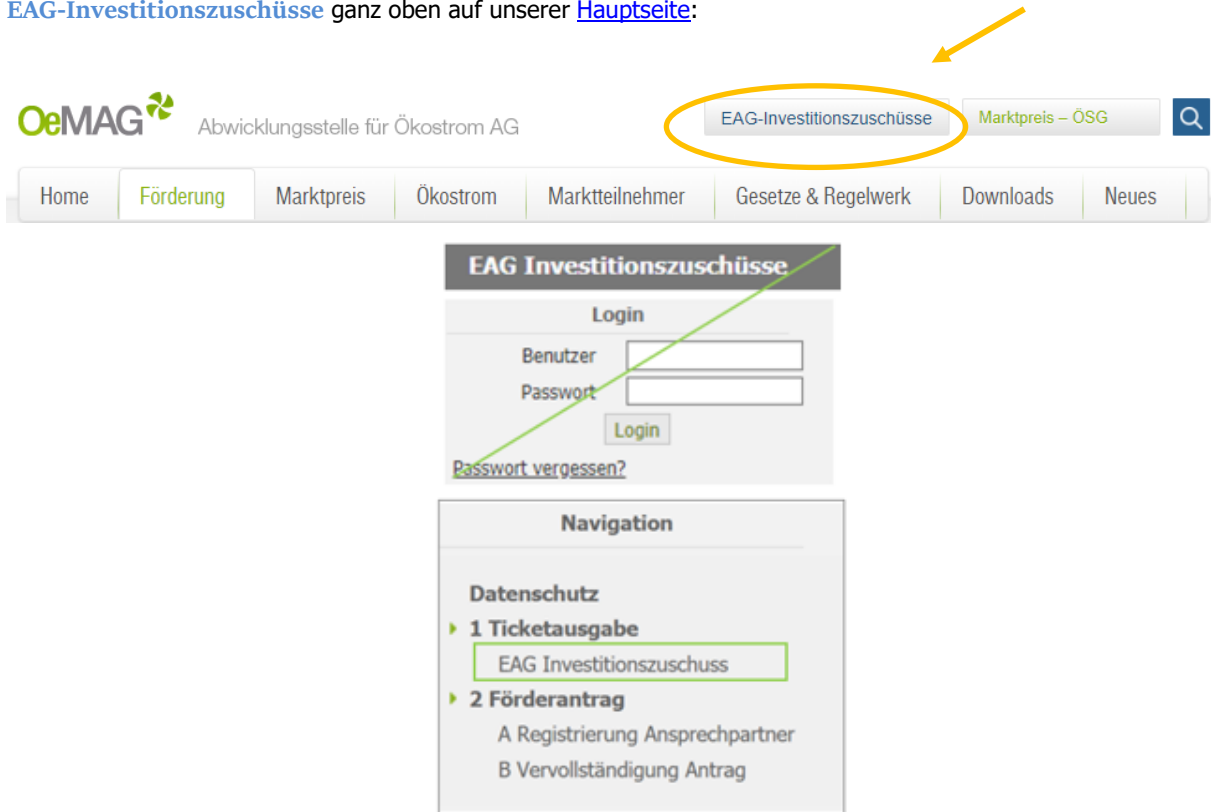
**EAG-Investitionszuschüsse** ganz oben auf unserer Hauptseite:

OeMAG Abwicklungsstelle für Ökostrom AG

EAG-Investitionszuschüsse

Marktpreis – ÖSG

Home | Förderung | Marktpreis | Ökostrom | Marktteilnehmer | Gesetze & Regelwerk | Downloads | Neues

EAG Investitionszuschüsse

Login

Benutzer

Passwort

Login

Passwort vergessen?

Navigation

Datenschutz

1 Ticketausgabe

EAG Investitionszuschuss

2 Förderantrag

A Registrierung Ansprechpartner

B Vervollständigung Antrag